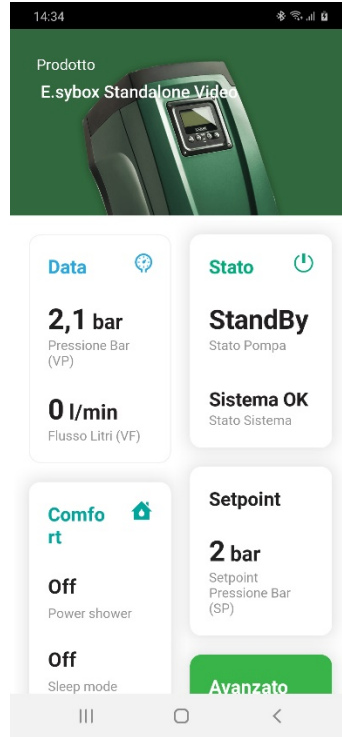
14:34

Prodotto

E.sybox Standalone Video

Data

2,1 bar

Pressione Bar (VP)

0 l/min

Flusso Litri (VF)

Stato

StandBy

Stato Pompa

Sistema OK

Stato Sistema

Comfort

Off

Power shower

Off

Sleep mode

Setpoint

2 bar

Setpoint Pressione Bar (SP)

Avanzato